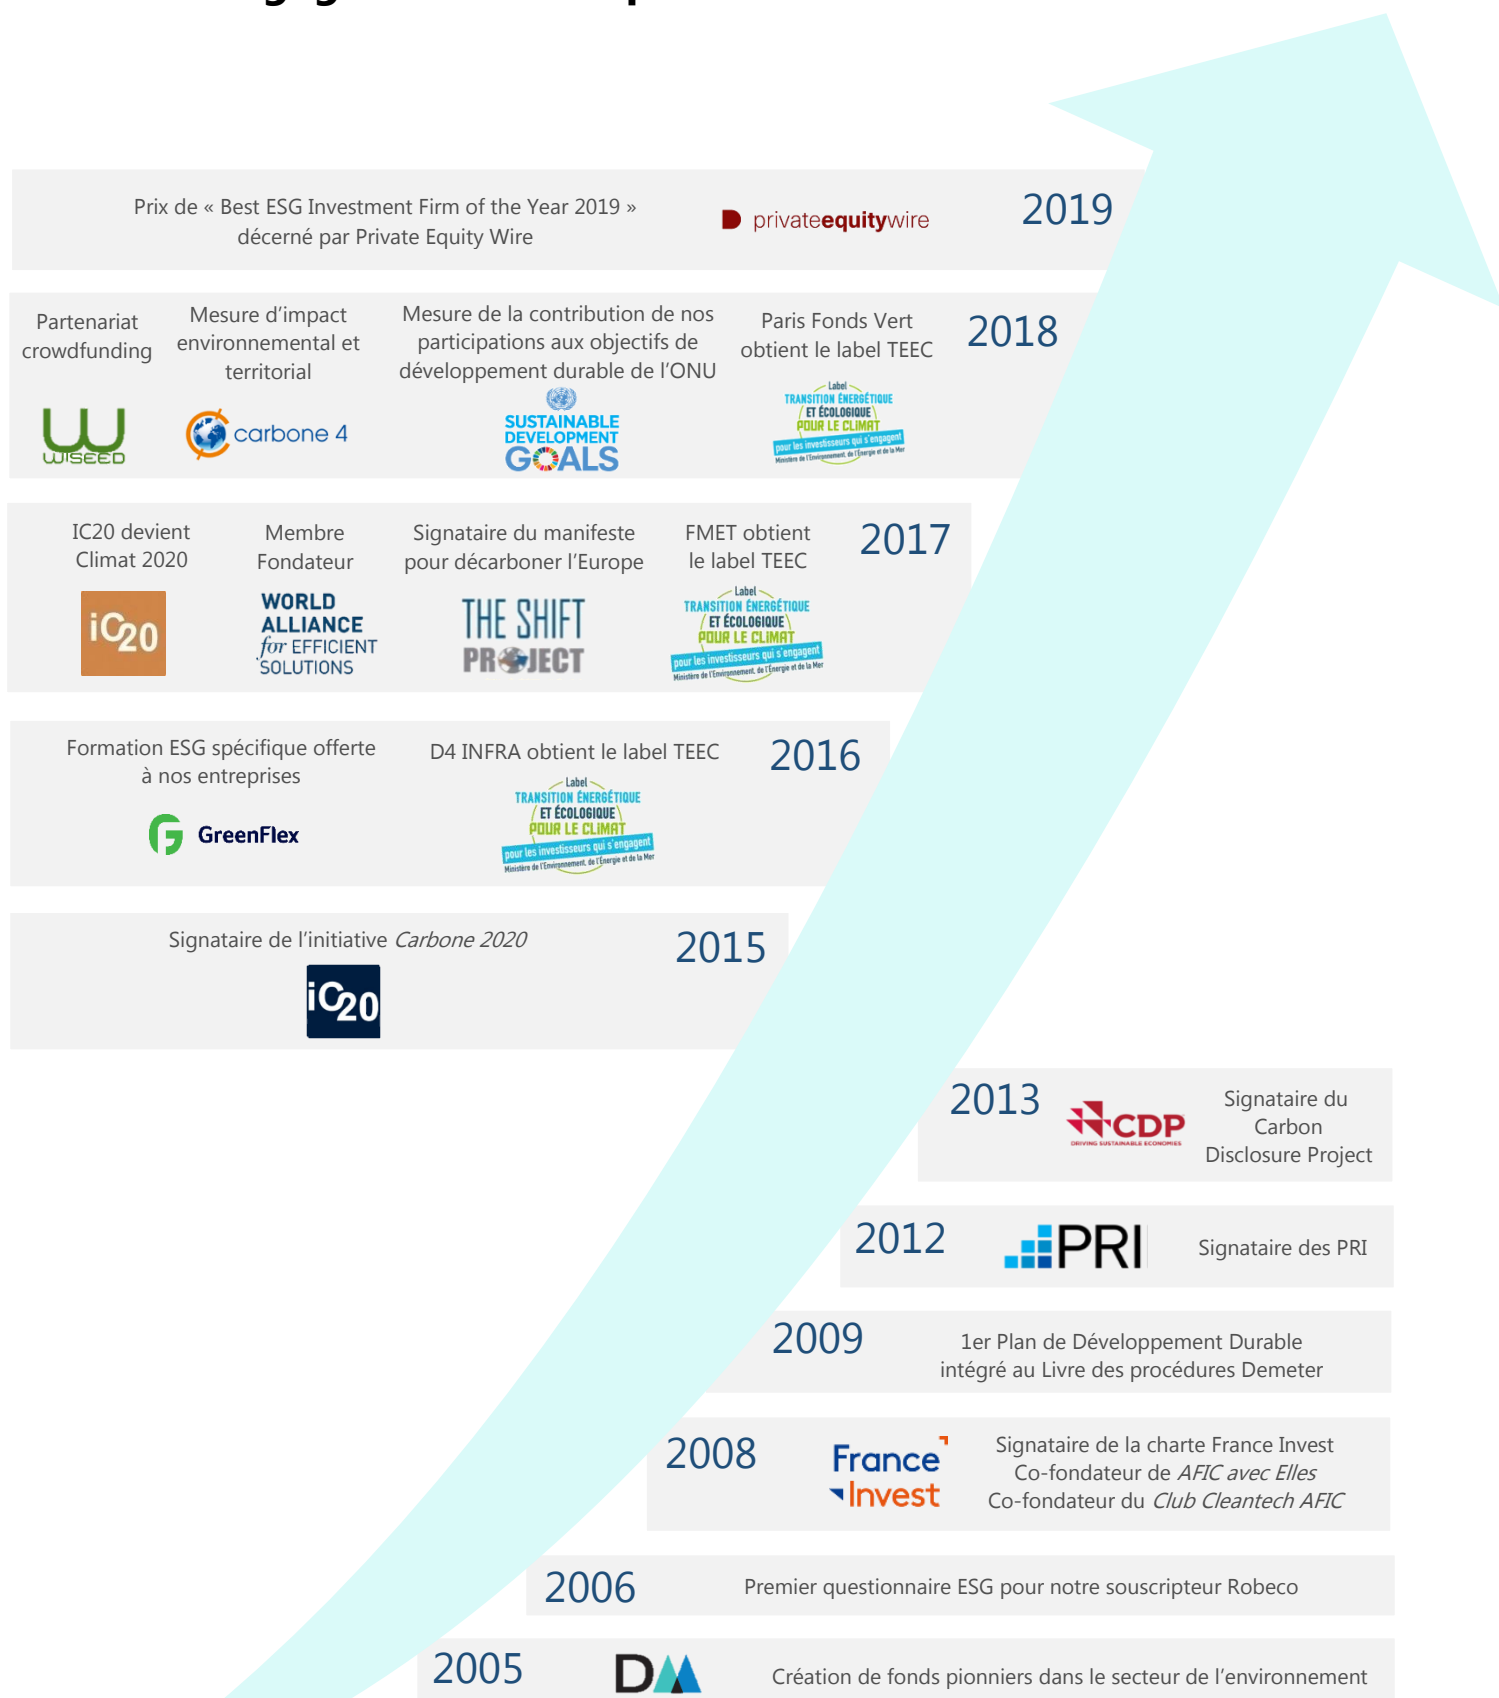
Prix de « Best ESG Investment Firm of the Year 2019 » décerné par Private Equity Wire

privateequitywire

2019

Partenariat crowdfunding

WISEED

Mesure d'impact environnemental et territorial

carbone 4

Mesure de la contribution de nos participations aux objectifs de développement durable de l'ONU

SUSTAINABLE DEVELOPMENT GOALS

Paris Fonds Vert obtient le label TEEC

Label TRANSITION ÉNERGÉTIQUE ET ÉCOLOGIQUE POUR LE CLIMAT pour les investisseurs qui s'engagent Ministère de l'Environnement, de l'Énergie et de la Mer

2018

IC20 devient Climat 2020

iC20

Membre Fondateur

WORLD ALLIANCE for EFFICIENT SOLUTIONS

Signataire du manifeste pour décarboner l'Europe

THE SHIFT PROJECT

FMET obtient le label TEEC

Label TRANSITION ÉNERGÉTIQUE ET ÉCOLOGIQUE POUR LE CLIMAT pour les investisseurs qui s'engagent Ministère de l'Environnement, de l'Énergie et de la Mer

2017

Formation ESG spécifique offerte à nos entreprises

GreenFlex

D4 INFRA obtient le label TEEC

Label TRANSITION ÉNERGÉTIQUE ET ÉCOLOGIQUE POUR LE CLIMAT pour les investisseurs qui s'engagent Ministère de l'Environnement, de l'Énergie et de la Mer

2016

Signataire de l'initiative *Carbone 2020*

iC20

2015

2013

CDP DRIVING SUSTAINABLE ECONOMIES

Signataire du Carbon Disclosure Project

2012

PRI

Signataire des PRI

2009

1er Plan de Développement Durable intégré au Livre des procédures Demeter

2008

France Invest

Signataire de la charte France Invest
Co-fondateur de *AFIC avec Elles*
Co-fondateur du *Club Cleantech AFIC*

2006

Premier questionnaire ESG pour notre souscripteur Robeco

2005

DM

Création de fonds pionniers dans le secteur de l'environnement